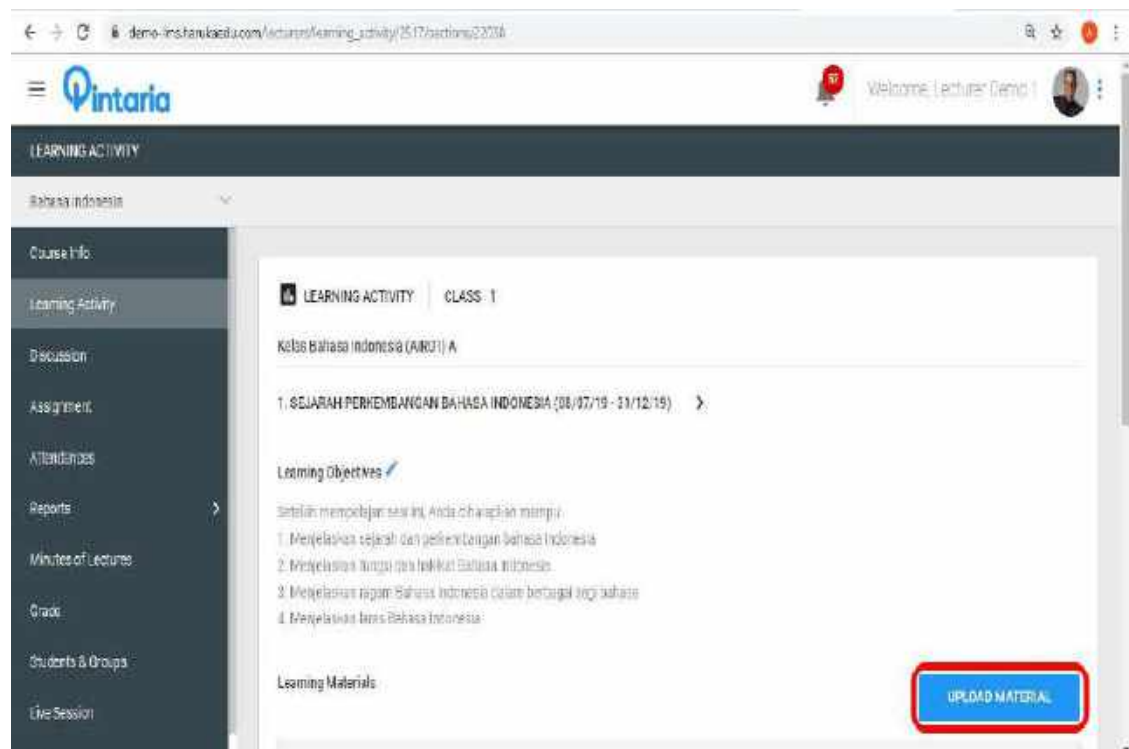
demo-lms.tarukaedu.com/lecturer/learning_activity/2517/sections/22034

Pintaria

Welcome, Lecturer Demo 1

LEARNING ACTIVITY

Bahasa Indonesia

Course Info

Learning Activity

Discussion

Assignment

Attendances

Reports

Minutes of Lectures

Grade

Students & Groups

Live Session

LEARNING ACTIVITY | CLASS 1

Kelas Bahasa Indonesia (AIRU1) A

1. SEJARAH PERKEMBANGAN BAHASA INDONESIA (08/07/19 - 31/12/19)

Learning Objectives

Setelah mempelajari sesi ini, Anda diharapkan mampu:
1. Menjelaskan sejarah dan perkembangan bahasa Indonesia
2. Menjelaskan fungsi dan kedudukan Bahasa Indonesia
3. Menjelaskan ragam Bahasa Indonesia dalam berbagai segi bahasa
4. Menjelaskan laras Bahasa Indonesia

Learning Materials

UPLOAD MATERIAL